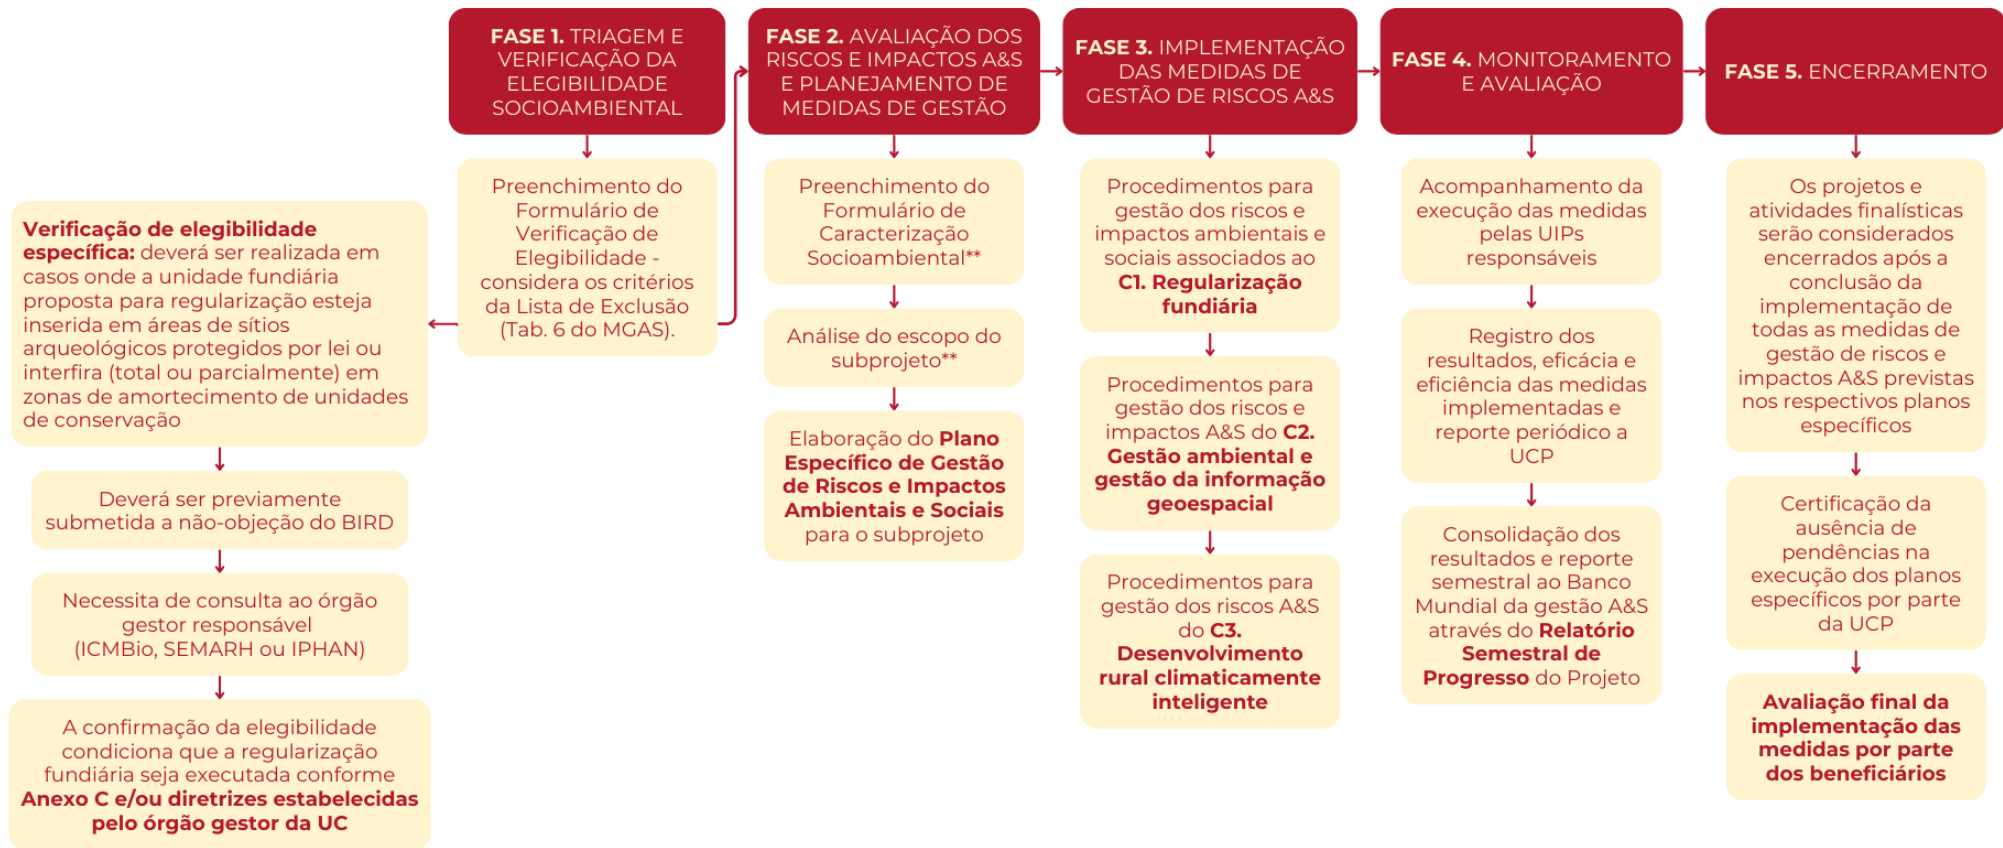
FASE 1. TRIAGEM E VERIFICAÇÃO DA ELEGIBILIDADE SOCIOAMBIENTAL

Preenchimento do Formulário de Verificação de Elegibilidade - considera os critérios da Lista de Exclusão (Tab. 6 do MGAS).

Verificação de elegibilidade específica: deverá ser realizada em casos onde a unidade fundiária proposta para regularização esteja inserida em áreas de sítios arqueológicos protegidos por lei ou interfira (total ou parcialmente) em zonas de amortecimento de unidades de conservação

Deverá ser previamente submetida a não-objeção do BIRD

Necessita de consulta ao órgão gestor responsável (ICMBio, SEMARH ou IPHAN)

A confirmação da elegibilidade condiciona que a regularização fundiária seja executada conforme Anexo C e/ou diretrizes estabelecidas pelo órgão gestor da UC

FASE 2. AVALIAÇÃO DOS RISCOS E IMPACTOS A&S E PLANEJAMENTO DE MEDIDAS DE GESTÃO

Preenchimento do Formulário de Caracterização Socioambiental**

Análise do escopo do subprojeto**

Elaboração do Plano Específico de Gestão de Riscos e Impactos Ambientais e Sociais para o subprojeto

FASE 3. IMPLEMENTAÇÃO DAS MEDIDAS DE GESTÃO DE RISCOS A&S

Procedimentos para gestão dos riscos e impactos ambientais e sociais associados ao C1. Regularização fundiária

Procedimentos para gestão dos riscos e impactos A&S do C2. Gestão ambiental e gestão da informação geoespacial

Procedimentos para gestão dos riscos A&S do C3. Desenvolvimento rural climaticamente inteligente

FASE 4. MONITORAMENTO E AVALIAÇÃO

Acompanhamento da execução das medidas pelas UIPs responsáveis

Registro dos resultados, eficácia e eficiência das medidas implementadas e reporte periódico a UCP

Consolidação dos resultados e reporte semestral ao Banco Mundial da gestão A&S através do Relatório Semestral de Progresso do Projeto

FASE 5. ENCERRAMENTO

Os projetos e atividades finalísticas serão considerados encerrados após a conclusão da implementação de todas as medidas de gestão de riscos e impactos A&S previstas nos respectivos planos específicos

Certificação da ausência de pendências na execução dos planos específicos por parte da UCP

Avaliação final da implementação das medidas por parte dos beneficiários